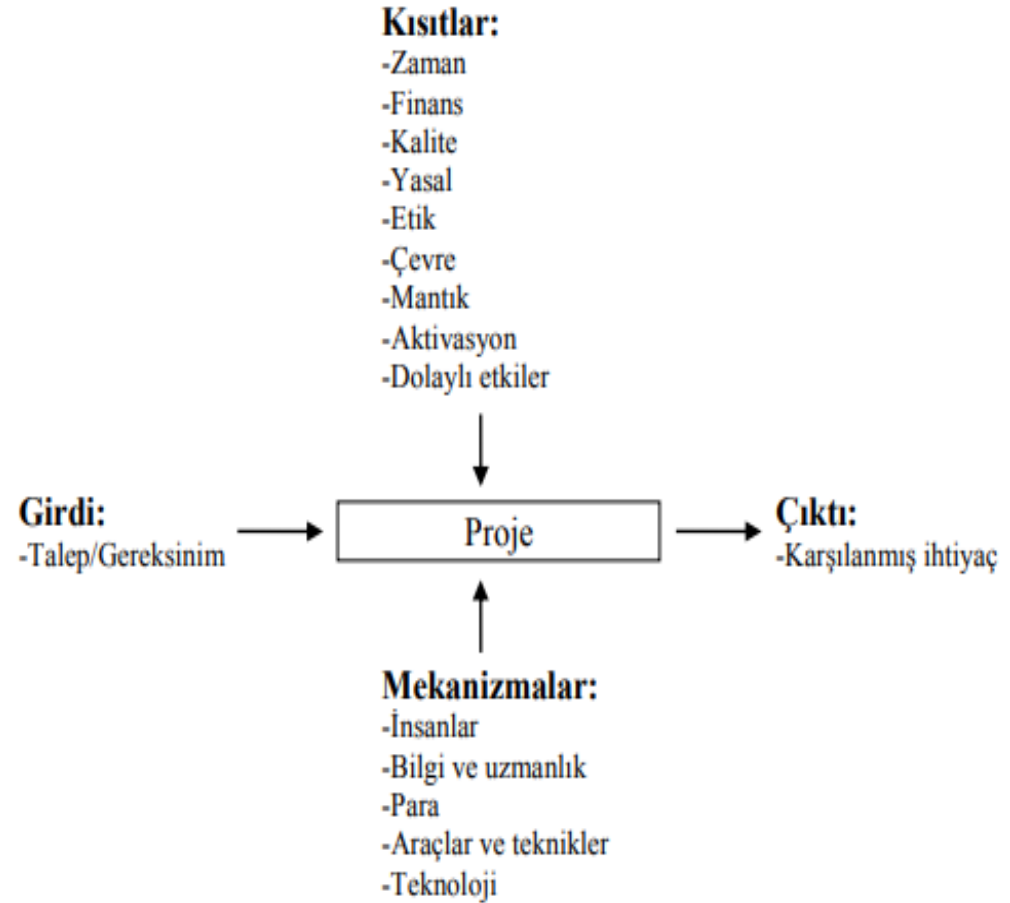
Kısıtlar:
-Zaman
-Finans
-Kalite
-Yasal
-Etik
-Çevre
-Mantık
-Aktivasyon
-Dolaylı etkiler

Girdi:
-Talep/Gereksinim

Proje

Çıktı:
-Karşılanmış ihtiyaç

Mekanizmalar:
-İnsanlar
-Bilgi ve uzmanlık
-Para
-Araçlar ve teknikler
-Teknoloji